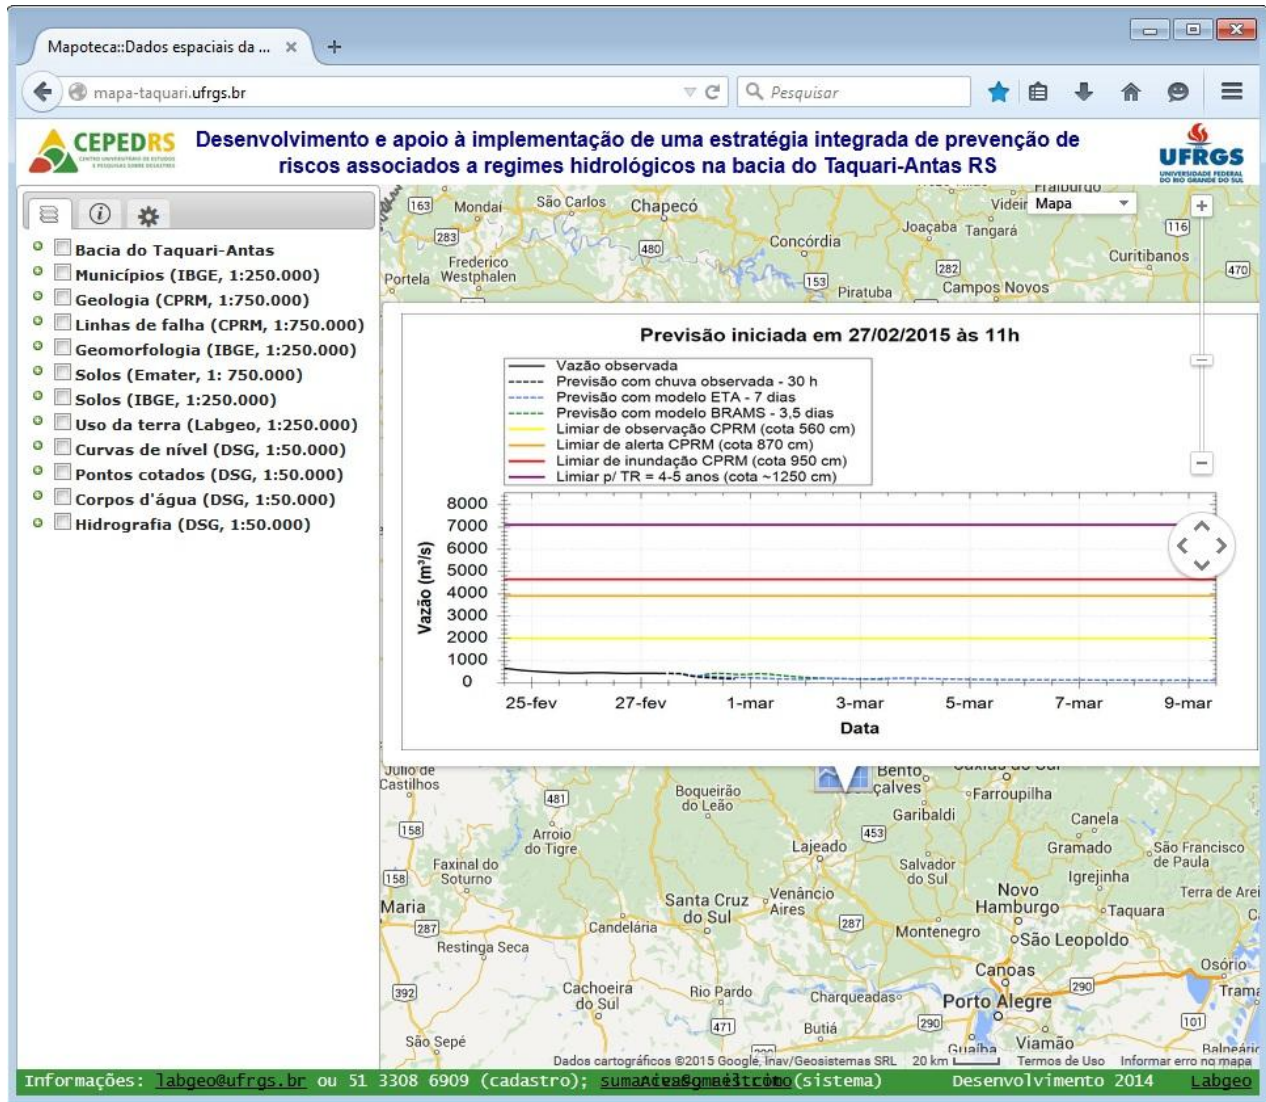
Mapoteca::Dados espaciais da ... ×

mapa-taquari.ufrgs.br

Pesquisar

CEPEDRS

Desenvolvimento e apoio à implementação de uma estratégia integrada de prevenção de riscos associados a regimes hidrológicos na bacia do Taquari-Antas RS

UFRGS

Bacia do Taquari-Antas
Municípios (IBGE, 1:250.000)
Geologia (CPRM, 1:750.000)
Linhas de falha (CPRM, 1:750.000)
Geomorfologia (IBGE, 1:250.000)
Solos (Emater, 1: 750.000)
Solos (IBGE, 1:250.000)
Uso da terra (Labgeo, 1:250.000)
Curvas de nível (DSG, 1:50.000)
Pontos cotados (DSG, 1:50.000)
Corpos d'água (DSG, 1:50.000)
Hidrografia (DSG, 1:50.000)

Mapa

Previsão iniciada em 27/02/2015 às 11h

Vazão observada
Previsão com chuva observada - 30 h
Previsão com modelo ETA - 7 dias
Previsão com modelo BRAMS - 3,5 dias
Limiar de observação CPRM (cota 560 cm)
Limiar de alerta CPRM (cota 870 cm)
Limiar de inundação CPRM (cota 950 cm)
Limiar p/ TR = 4-5 anos (cota ~1250 cm)

Vazão (m³/s)
8000
7000
6000
5000
4000
3000
2000
1000
0

25-fev 27-fev 1-mar 3-mar 5-mar 7-mar 9-mar
Data

Mondaí São Carlos Chapecó Concórdia Joaçaba Tangará Videir Curitibanos Frederico Westphalen Portela Piratuba Campos Novos 163 283 480 153 282 116 470
Julio de Castilhos Boqueirão do Leão Bento Gonçalves Farroupilha Garibaldi Canela Arroio do Tigre Lajeado Gramado São Francisco de Paula Faxinal do Soturno Salvador do Sul Igrejinha Terra de Arei Maria Santa Cruz do Sul Venâncio Aires Novo Hamburgo Taquara Candelária Montenegro São Leopoldo Restinga Seca Canoas Osório Cachoeira do Sul Rio Pardo Charqueadas Porto Alegre Tramandaí Butiá Viamão Gravataí São Sepé Balneário 481 158 453 287 392 471 290 101

Dados cartográficos ©2015 Google, Inav/Geosistemas SRL 20 km Termos de Uso Informar erro no mapa

Informações: labgeo@ufrgs.br ou 51 3308 6909 (cadastro); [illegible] (sistema) Desenvolvimento 2014 Labgeo